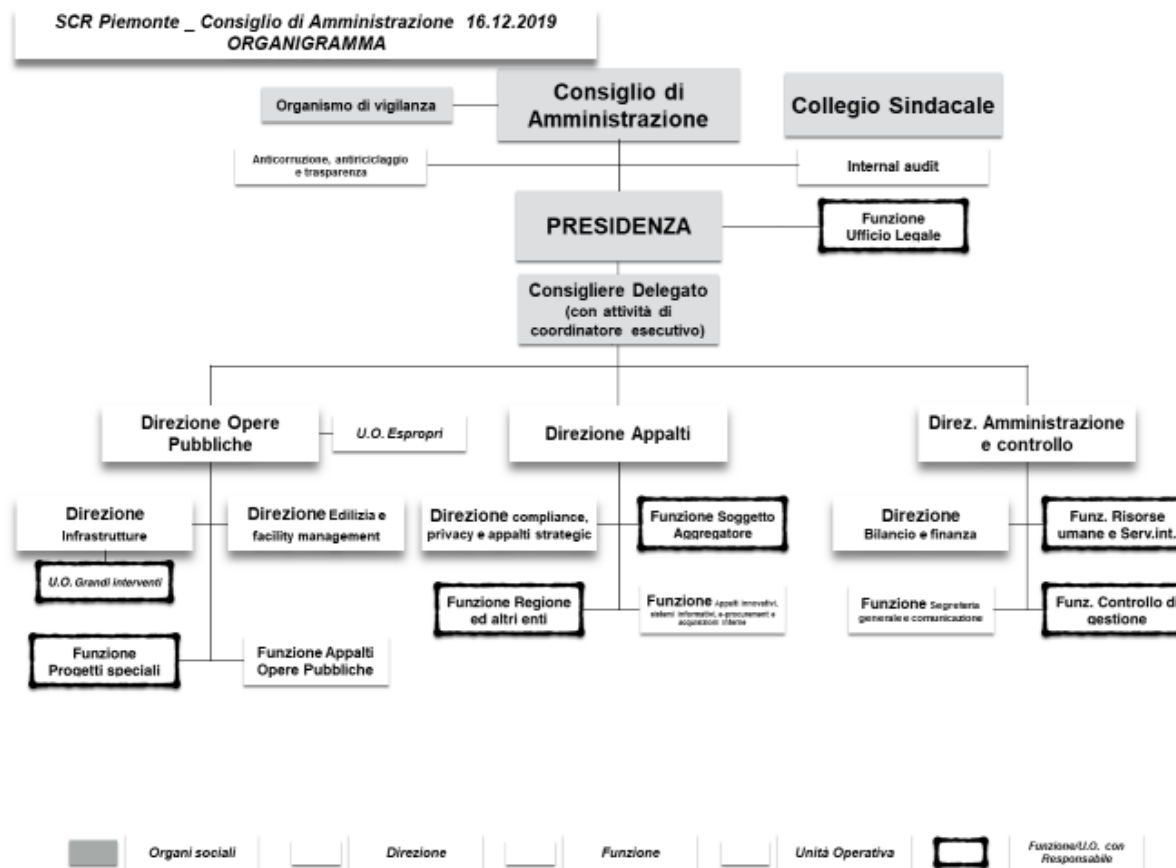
SCR Piemonte _ Consiglio di Amministrazione 16.12.2019
ORGANIGRAMMA

Organismo di vigilanza

Consiglio di Amministrazione

Collegio Sindacale

Anticorruzione, antiriciclaggio e trasparenza

Internal audit

PRESIDENZA

Funzione Ufficio Legale

Consigliere Delegato (con attività di coordinatore esecutivo)

Direzione Opere Pubbliche

U.O. Espropri

Direzione Appalti

Direz. Amministrazione e controllo

Direzione Infrastrutture

Direzione Edilizia e facility management

Direzione compliance, privacy e appalti strategic

Funzione Soggetto Aggregatore

Direzione Bilancio e finanza

Funz. Risorse umane e Serv.int.

U.O. Grandi interventi

Funzione Regione ed altri enti

Funzione Appalti innovativi, sistemi informativi, e-procurement e acquisizioni interne

Funzione Segreteria generale e comunicazione

Funz. Controllo di gestione

Funzione Progetti speciali

Funzione Appalti Opere Pubbliche

Organi sociali

Direzione

Funzione

Unità Operativa

Funzione/U.O. con Responsabile